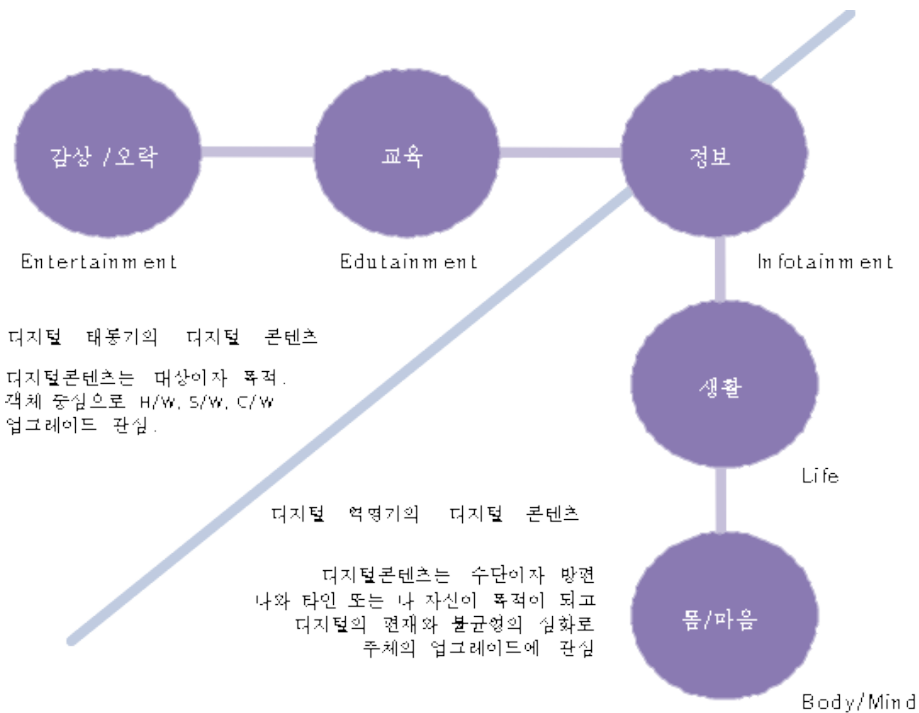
감상 / 오락

교육

정보

Entertainment

Edutainment

Infotainment

디지털 태동기의 디지털 콘텐츠

디지털콘텐츠는 대상이자 목적. 객체 중심으로 H/W, S/W, C/W 업그레이드 관심.

생활

Life

디지털 혁명기의 디지털 콘텐츠

디지털콘텐츠는 수단이자 방편 나와 타인 또는 나 자신이 목적이 되고 디지털의 편재와 불균형의 심화로 주체의 업그레이드에 관심

몸/마음

Body/Mind